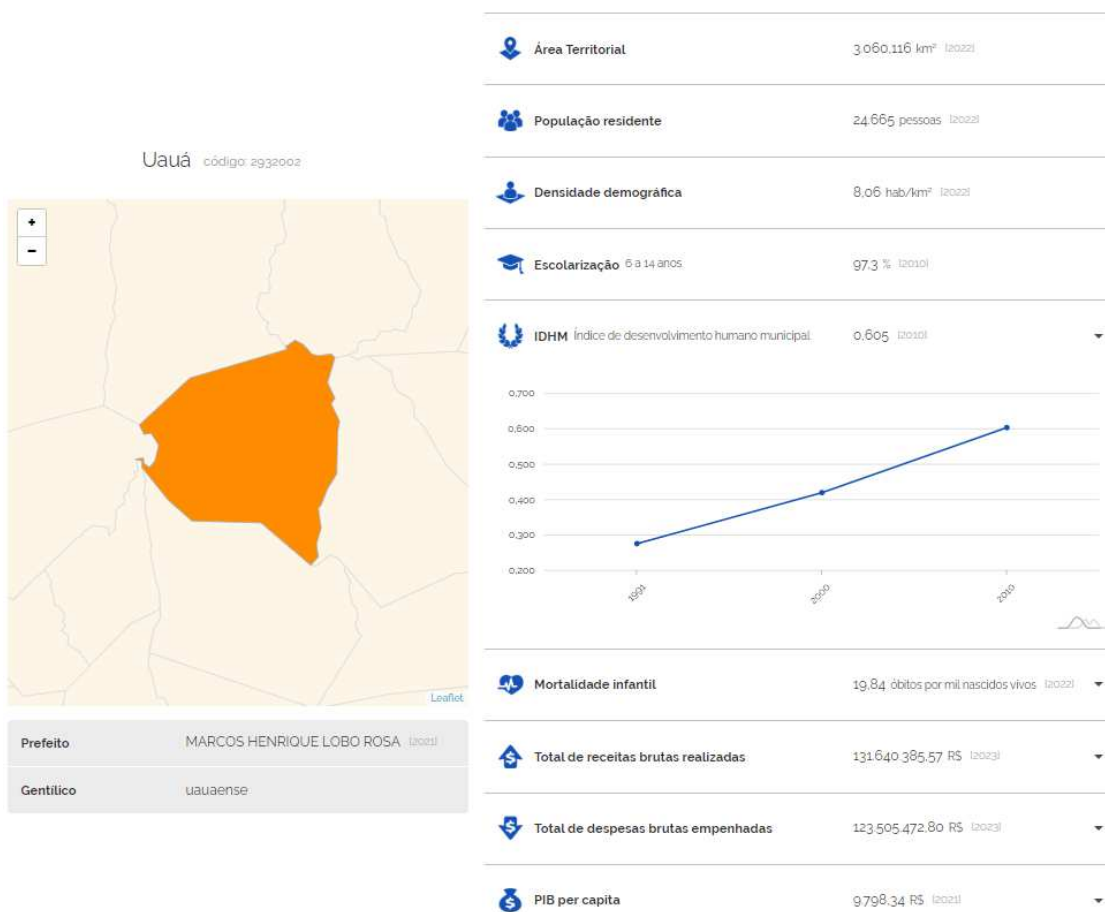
Uauá código: 2932002

+
-

Leaflet

| Prefeito | MARCOS HENRIQUE LOBO ROSA [2021] |
|---|---|
| Gentílico | uauaense |

Área Territorial 3.060,116 km² [2022]

População residente 24.665 pessoas [2022]

Densidade demográfica 8,06 hab/km² [2022]

Escolarização 6 a 14 anos 97,3 % [2010]

IDHM Índice de desenvolvimento humano municipal 0,605 [2010]

0,700
0,600
0,500
0,400
0,300
0,200
1991
2000
2010

Mortalidade infantil 19,84 óbitos por mil nascidos vivos [2022]

Total de receitas brutas realizadas 131.640.385,57 R$ [2023]

Total de despesas brutas empenhadas 123.505.472,80 R$ [2023]

PIB per capita 9.798,34 R$ [2021]